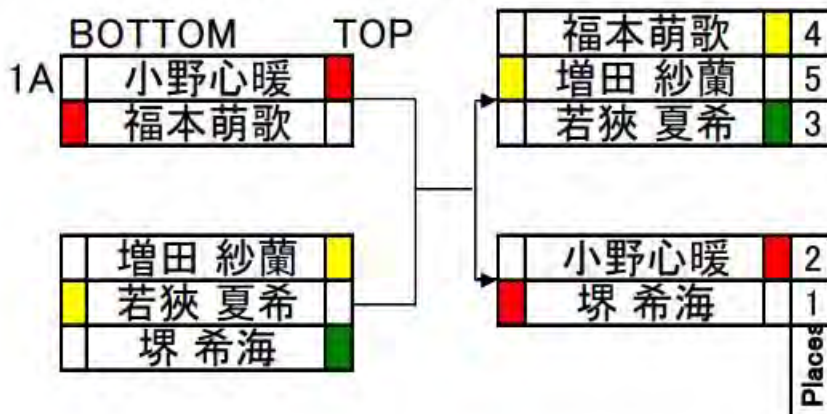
BOTTOM TOP

1A

| | 小野心暖 | |
|---|---|---|
| | 福本萌歌 | |

| | 増田 紗蘭 | |
|---|---|---|
| | 若狭 夏希 | |
| | 堺 希海 | |

| | 福本萌歌 | | 4 |
|---|---|---|---|
| | 増田 紗蘭 | | 5 |
| | 若狭 夏希 | | 3 |

| | 小野心暖 | | 2 |
|---|---|---|---|
| | 堺 希海 | | 1 |

Places